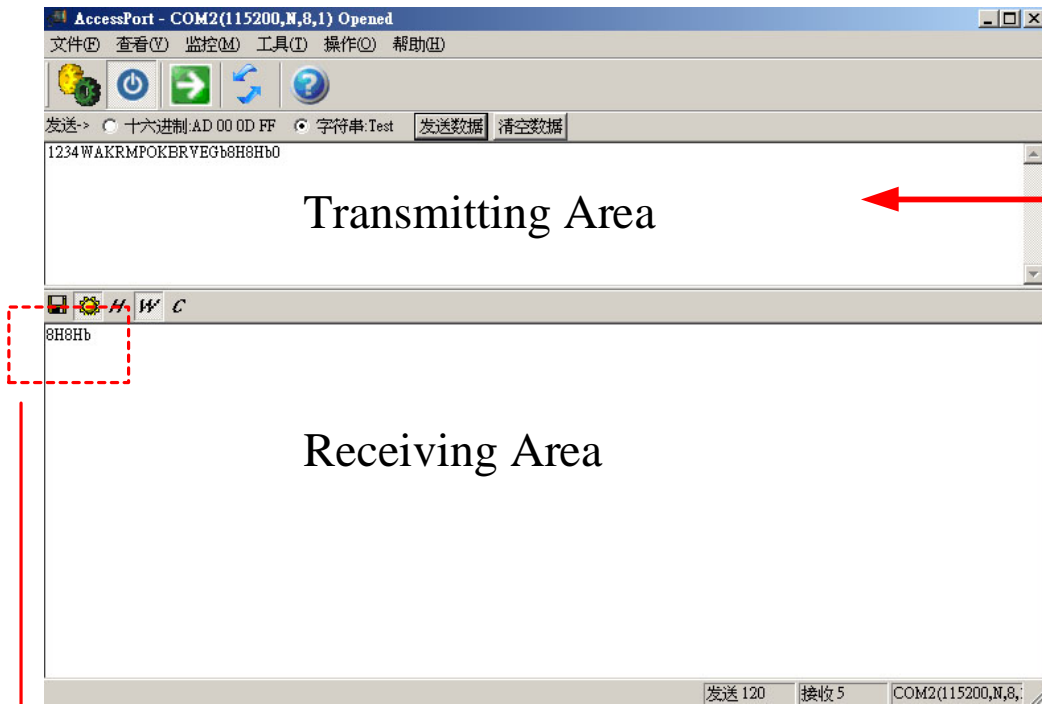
AccessPort - COM2(115200,N,8,1) Opened

文件(F) 查看(V) 监控(M) 工具(T) 操作(O) 帮助(H)

发送-> 十六进制:AD 00 0D FF 字符串:Test 发送数据 清空数据

1234WAKRMPOKBRVEGb8H8Hb0

Transmitting Area

H W C

8H8Hb

Receiving Area

发送 120 接收 5 COM2(115200,N,8,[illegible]